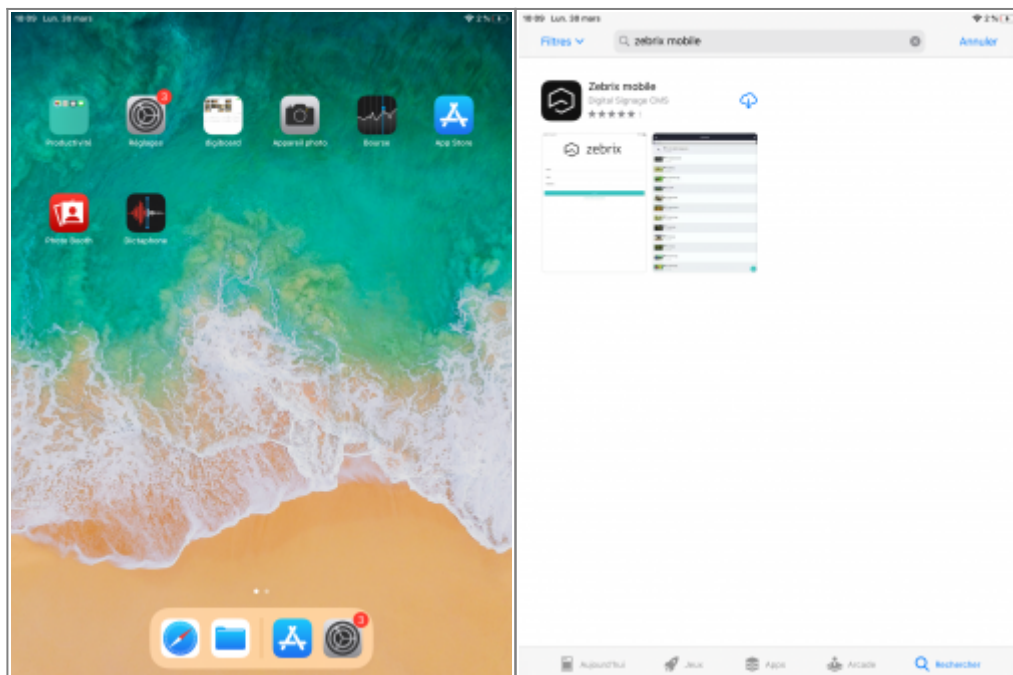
18:09 Lun. 28 mars

2 %

Productivité

2

Réglages

digiboard

Appareil photo

Bourse

App Store

Photo Booth

Dictaphone

3

18:09 Lun. 28 mars

2 %

Filtres

zebrix mobile

Annuler

Zebrix mobile

Digital Signage CMS

zebrix

Aujourd'hui

Jeux

Apps

Arcade

Rechercher